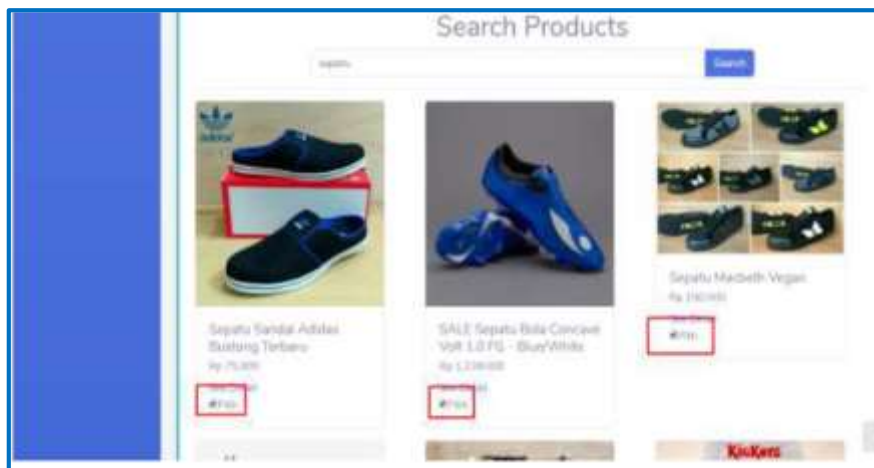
Search Products

sepatu

Search

adidas

Sepatu Sandal Adidas Bustong Terbaru

Rp 75.000

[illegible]

SALE Sepatu Bola Concave Volt 1.0 FG - Blue/White

Rp 1.239.000

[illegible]

Sepatu Macbeth Vegan

Rp 190.000

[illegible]

Kickers